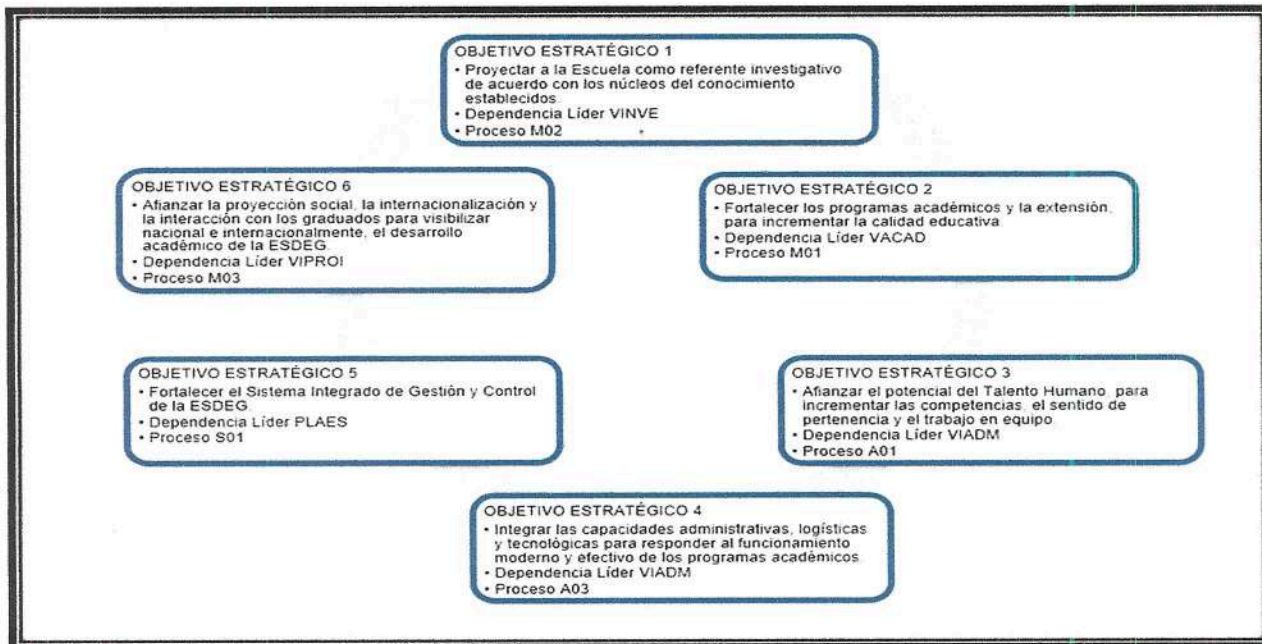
OBJETIVO ESTRATÉGICO 1
• Proyectar a la Escuela como referente investigativo de acuerdo con los núcleos del conocimiento establecidos.
• Dependencia Líder VINVE
• Proceso M02

OBJETIVO ESTRATÉGICO 6
• Afianzar la proyección social, la internacionalización y la interacción con los graduados para visibilizar nacional e internacionalmente, el desarrollo académico de la ESDEG.
• Dependencia Líder VIPROI
• Proceso M03

OBJETIVO ESTRATÉGICO 2
• Fortalecer los programas académicos y la extensión, para incrementar la calidad educativa.
• Dependencia Líder VACAD
• Proceso M01

OBJETIVO ESTRATÉGICO 5
• Fortalecer el Sistema Integrado de Gestión y Control de la ESDEG.
• Dependencia Líder PLAES
• Proceso S01

OBJETIVO ESTRATÉGICO 3
• Afianzar el potencial del Talento Humano, para incrementar las competencias, el sentido de pertenencia y el trabajo en equipo.
• Dependencia Líder VIADM
• Proceso A01

OBJETIVO ESTRATÉGICO 4
• Integrar las capacidades administrativas, logísticas y tecnológicas para responder al funcionamiento moderno y efectivo de los programas académicos.
• Dependencia Líder VIADM
• Proceso A03